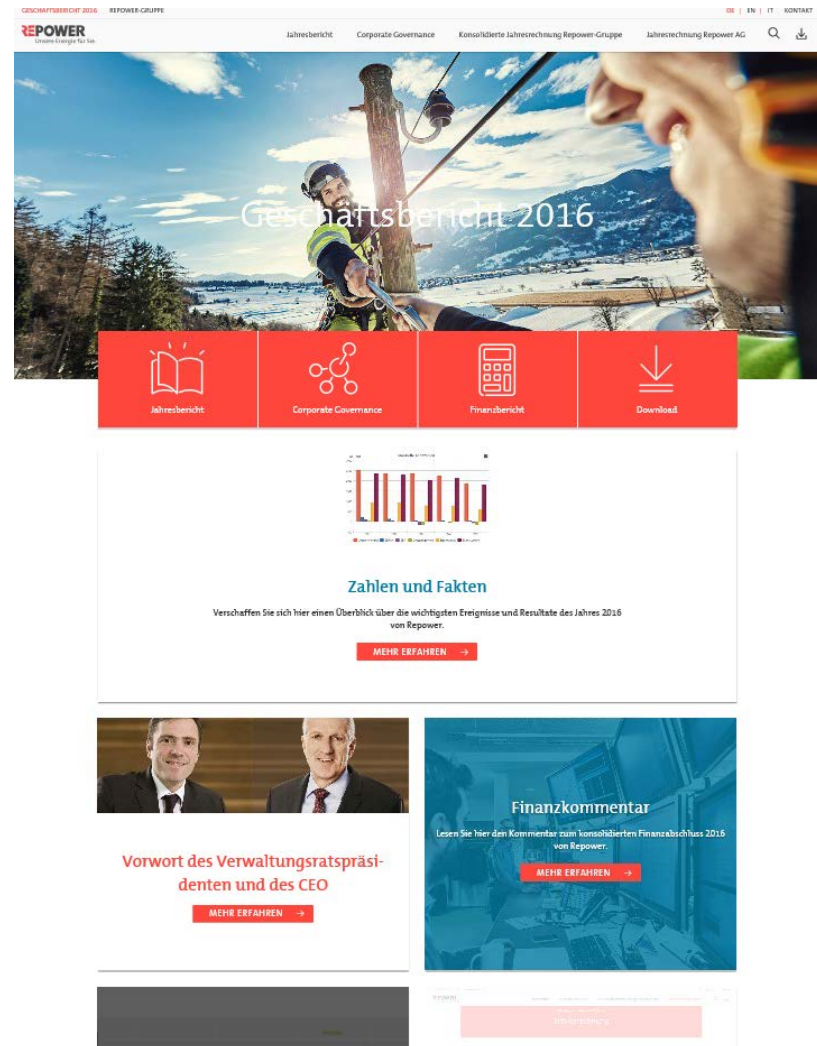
GESCHÄFTSBERICHT 2016 REPOWER-GRUPPE

DE | EN | IT | KONTAKT

REPOWER
Unsere Energie für Sie

Jahresbericht Corporate Governance Konsolidierte Jahresrechnung Repower-Gruppe Jahresrechnung Repower AG

Geschäftsbericht 2016

Jahresbericht

Corporate Governance

Finanzbericht

Download

Zahlen und Fakten

Verschaffen Sie sich hier einen Überblick über die wichtigsten Ereignisse und Resultate des Jahres 2016 von Repower.

MEHR ERFAHREN →

Finanzkommentar

Lesen Sie hier den Kommentar zum konsolidierten Finanzabschluss 2016 von Repower.

MEHR ERFAHREN →

Vorwort des Verwaltungsratspräsidenten und des CEO

MEHR ERFAHREN →